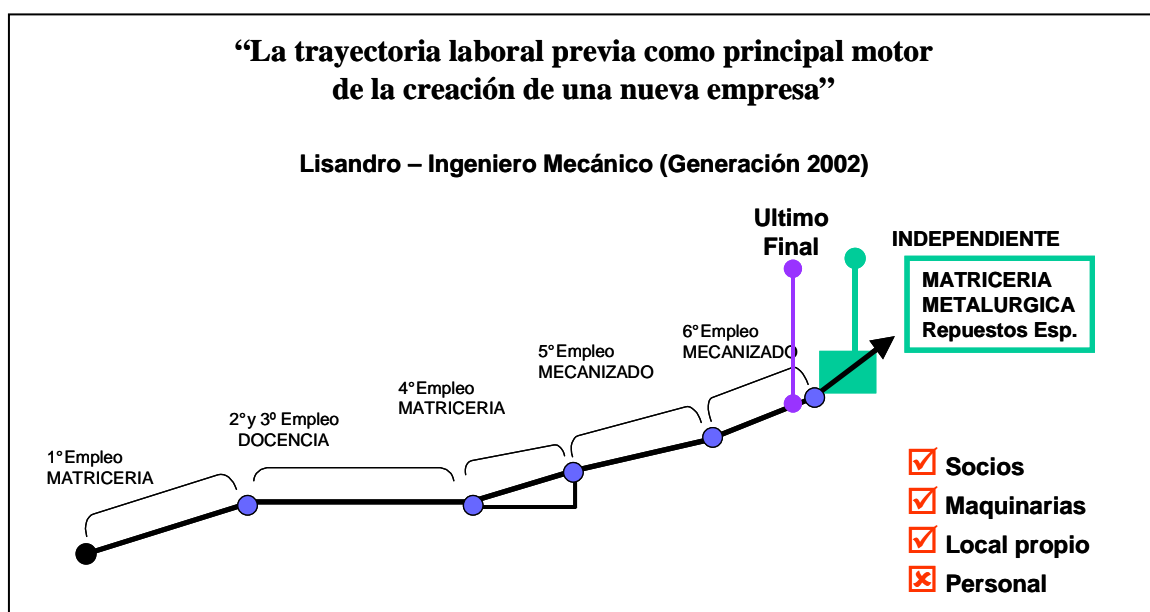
“La trayectoria laboral previa como principal motor de la creación de una nueva empresa”

Lisandro – Ingeniero Mecánico (Generación 2002)

Ultimo Final

INDEPENDIENTE

MATRICERIA
METALURGICA
Repuestos Esp.

6°Empleo
MECANIZADO

5°Empleo
MECANIZADO

4°Empleo
MATRICERIA

2°y 3º Empleo
DOCENCIA

1°Empleo
MATRICERIA

☑ Socios
☑ Maquinarias
☑ Local propio
☒ Personal